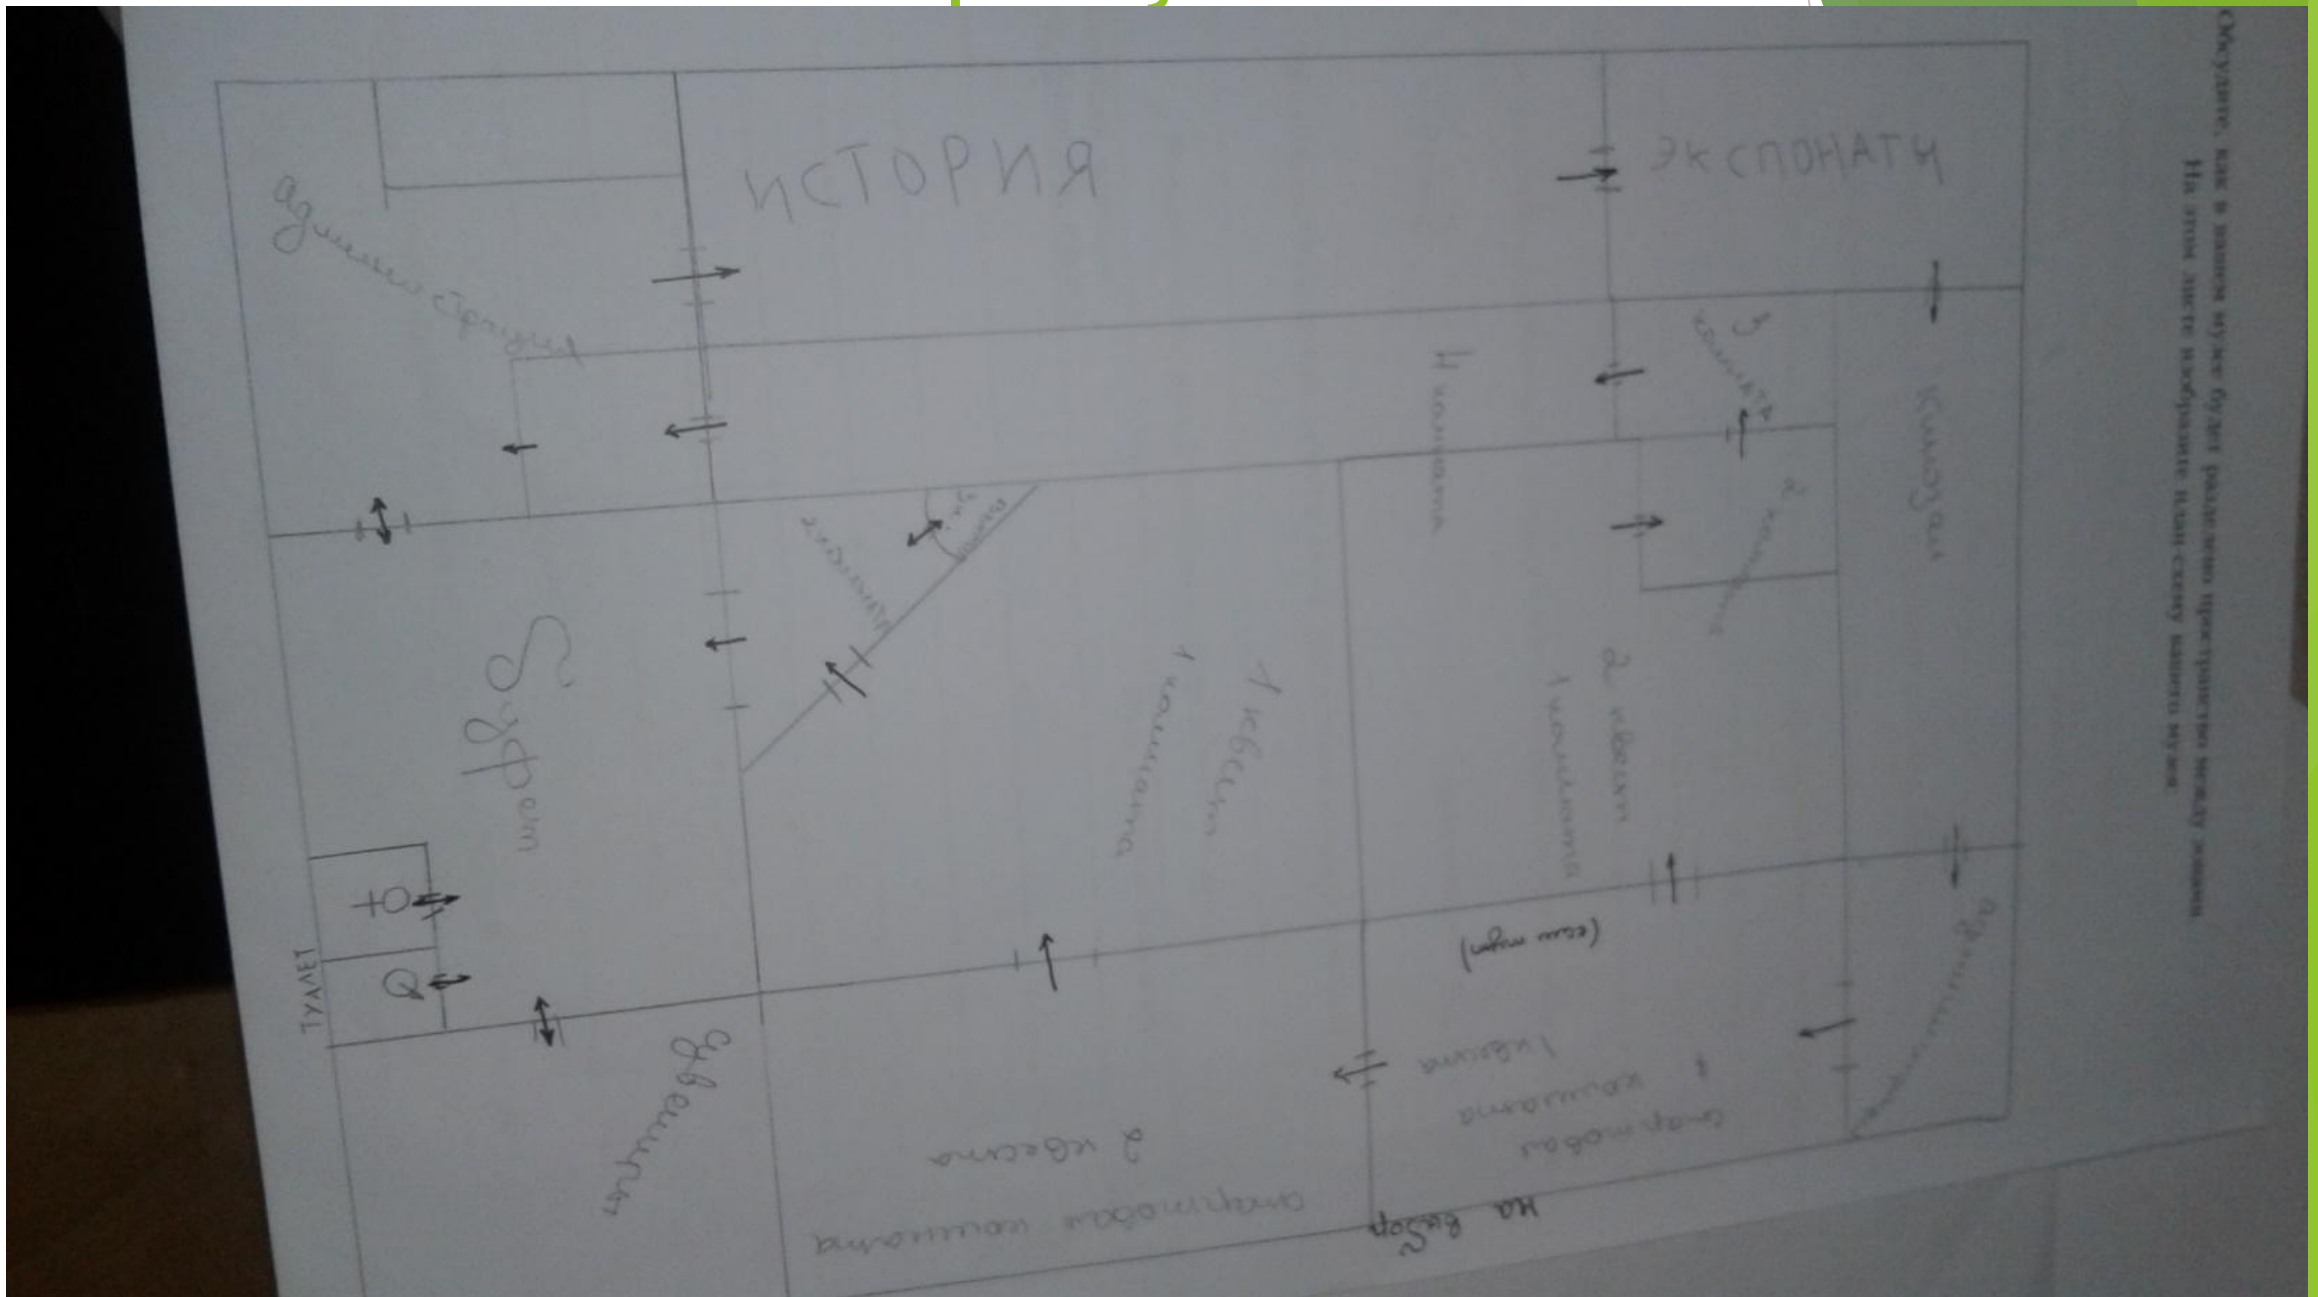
Обсудите, как в вашем музее будет разделено пространство между зонами
На этом листе изобразите план-схему вашего музея

ИСТОРИЯ

ЭКСПОНАТЫ

администрация

4 комната

3 комната

2 комната

кинозал

1 квест 1 комната

2 квест 1 комната

буфет

ТУАЛЕТ

$\female$

$\male$

гардероб

стартовая комната 2 квеста

стартовая комната 1 квеста

(если тут)

на выбор

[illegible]